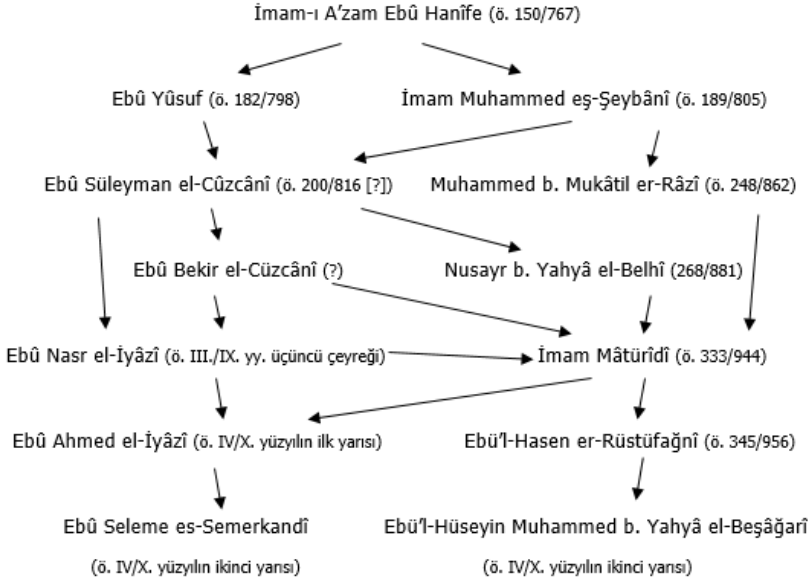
İmam-ı A'zam Ebû Hanîfe (ö. 150/767)

Ebû Yûsuf (ö. 182/798)

İmam Muhammed eş-Şeybânî (ö. 189/805)

Ebû Süleyman el-Cûzcânî (ö. 200/816 [?])

Muhammed b. Mukâtil er-Râzî (ö. 248/862)

Ebû Bekir el-Cüzcânî (?)

Nusayr b. Yahyâ el-Belhî (268/881)

Ebû Nasr el-İyâzî (ö. III./IX. yy. üçüncü çeyreği)

İmam Mâtürîdî (ö. 333/944)

Ebû Ahmed el-İyâzî (ö. IV/X. yüzyılın ilk yarısı)

Ebü'l-Hasen er-Rüstüfağnî (ö. 345/956)

Ebû Seleme es-Semerkandî

(ö. IV/X. yüzyılın ikinci yarısı)

Ebü'l-Hüseyin Muhammed b. Yahyâ el-Beşâğarî

(ö. IV/X. yüzyılın ikinci yarısı)